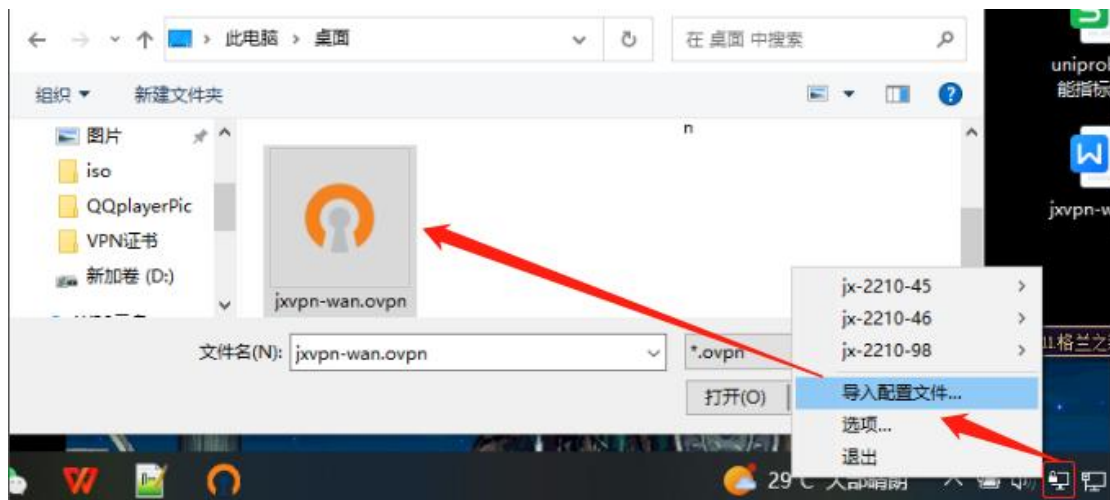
此电脑 › 桌面

在 桌面 中搜索

组织 ▾ 新建文件夹

图片
iso
QQplayerPic
VPN证书
新加卷 (D:)

n

jxvpn-wan.ovpn

文件名(N): jxvpn-wan.ovpn

*.ovpn

打开(O)

jx-2210-45
jx-2210-46
jx-2210-98
导入配置文件...
选项...
退出

uniprol
能指标

jxvpn-w

格兰之

29°C 大部晴朗